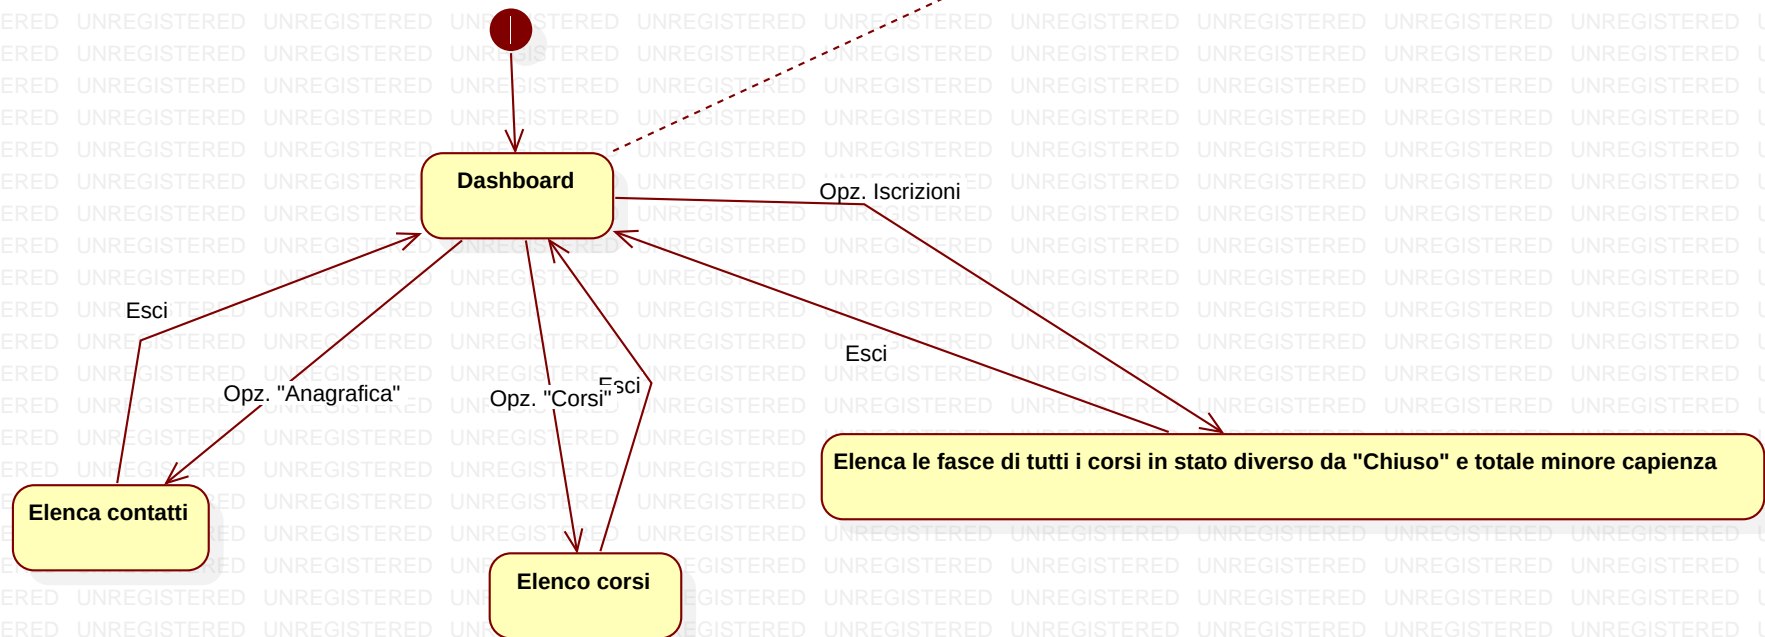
Dashboard

Opz. Iscrizioni

Esci

Opz. "Anagrafica"

Opz. "Corsi"

Esci

Esci

Elenca le fasce di tutti i corsi in stato diverso da "Chiuso" e totale minore capienza

Elenca contatti

Elenco corsi

UNREGISTERED UNREGISTERED UNREGISTERED UNREGISTERED UNREGISTERED UNREGISTERED UNREGISTERED UNREGISTERED UNREGISTERED UNREGISTERED